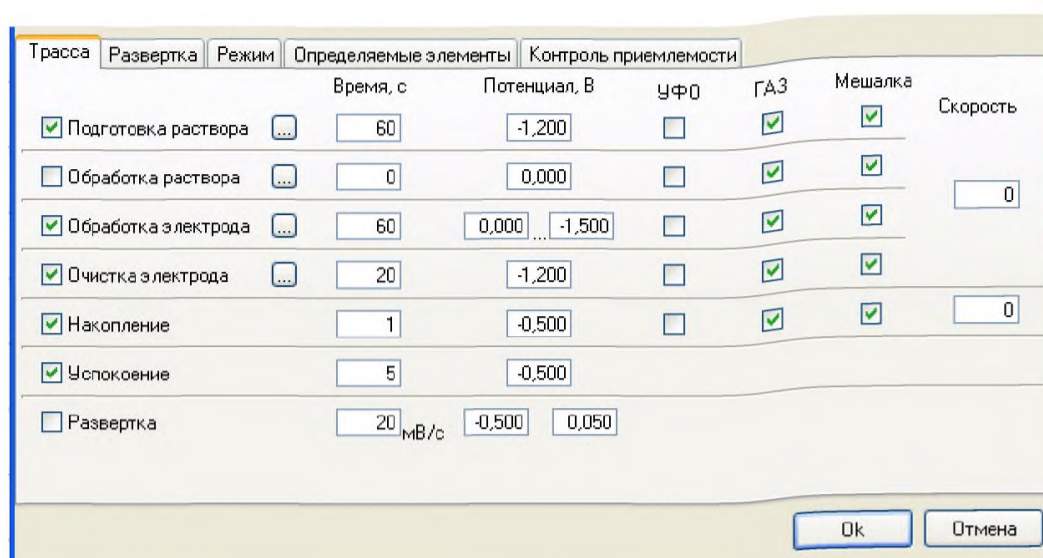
Трасса | Развертка | Режим | Определяемые элементы | Контроль приемлемости

| | Время, с | Потенциал, В | УФО | ГАЗ | Мешалка | Скорость |
|---|---|---|---|---|---|---|
| Подготовка раствора ... | 60 | -1,200 | | | | |
| Обработка раствора ... | 0 | 0,000 | | | | 0 |
| Обработка электрода ... | 60 | 0,000 ... -1,500 | | | | |
| Очистка электрода ... | 20 | -1,200 | | | | |
| Накопление | 1 | -0,500 | | | | 0 |
| Успокоение | 5 | -0,500 | | | | |
| Развертка | 20 мВ/с | -0,500 0,050 | | | | |

Ok Отмена